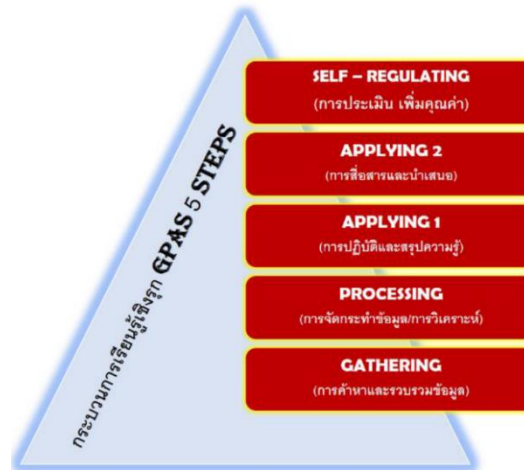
กระบวนการเรียนรู้เชิงรุก GPAS 5 STEPS

SELF – REGULATING
(การประเมิน เพิ่มคุณค่า)

APPLYING 2
(การสื่อสารและนำเสนอ)

APPLYING 1
(การปฏิบัติและสรุปความรู้)

PROCESSING
(การจัดกระทำข้อมูล/การวิเคราะห์)

GATHERING
(การค้นหาและรวบรวมข้อมูล)